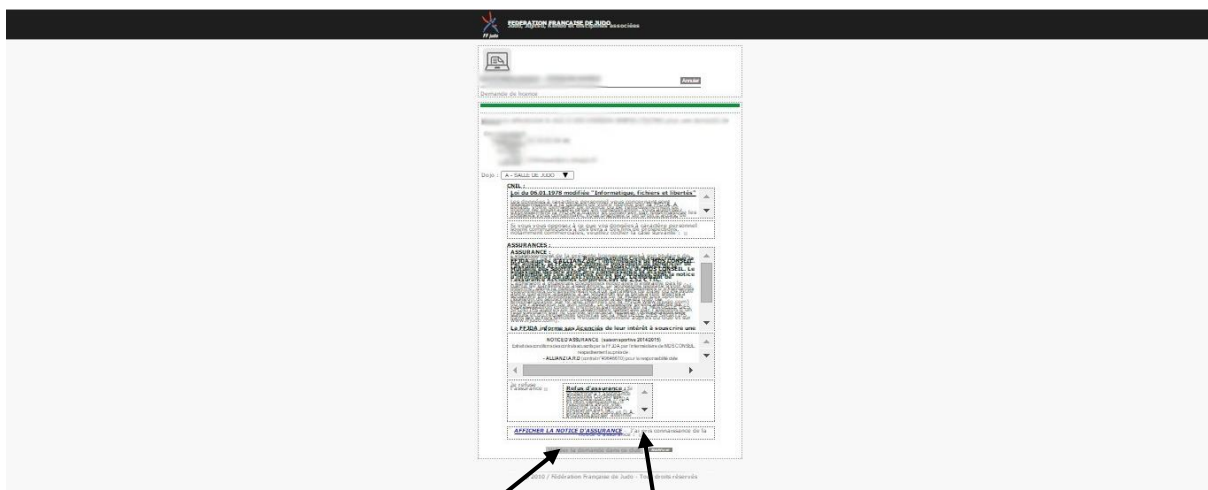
FEDERATION FRANCAISE DE JUDO
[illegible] associées

FF Judo

Annuler

Demande de licence

Dojo : A - SALLE DE JUDO

CNIL :
Loi du 06.01.1978 modifiée "Informatique, fichiers et libertés"

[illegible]

ASSURANCES :
ASSURANCE

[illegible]

La FFJDA informe ses licenciés de leur intérêt à souscrire une

NOTICE D'ASSURANCE (saison sportive 2014/2015)
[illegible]
- ALLIANZ IARD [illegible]

Je refuse l'assurance :

Refus d'assurance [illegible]

AFFICHER LA NOTICE D'ASSURANCE

J'ai pris connaissance de la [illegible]

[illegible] la demande dans le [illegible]

2010 / Fédération Française de Judo - Tous droits réservés